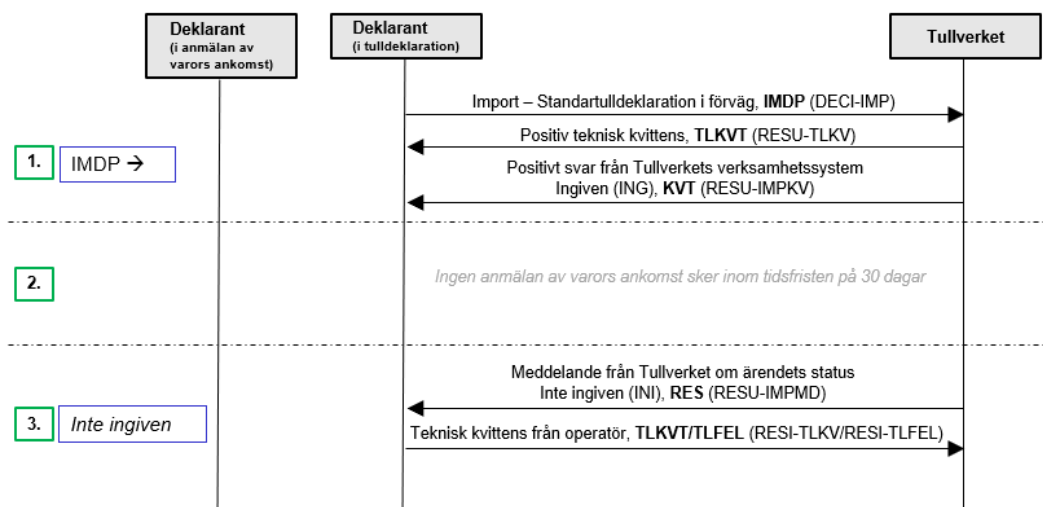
Deklarant
(i anmälan av varors ankomst)

Deklarant
(i tulldeklaration)

Tullverket

Import – Standartulldeklaration i förväg, **IMDP** (DECI-IMP)

Positiv teknisk kvittens, **TLKVT** (RESU-TLKV)

1. IMDP →

Positivt svar från Tullverkets verksamhetssystem
Ingiven (ING), **KVT** (RESU-IMPKV)

2.

Ingen anmälan av varors ankomst sker inom tidsfristen på 30 dagar

Meddelande från Tullverket om ärendets status
Inte ingiven (INI), **RES** (RESU-IMPMD)

3. Inte ingiven

Teknisk kvittens från operatör, **TLKVT/TLFEL** (RESI-TLKV/RESI-TLFEL)